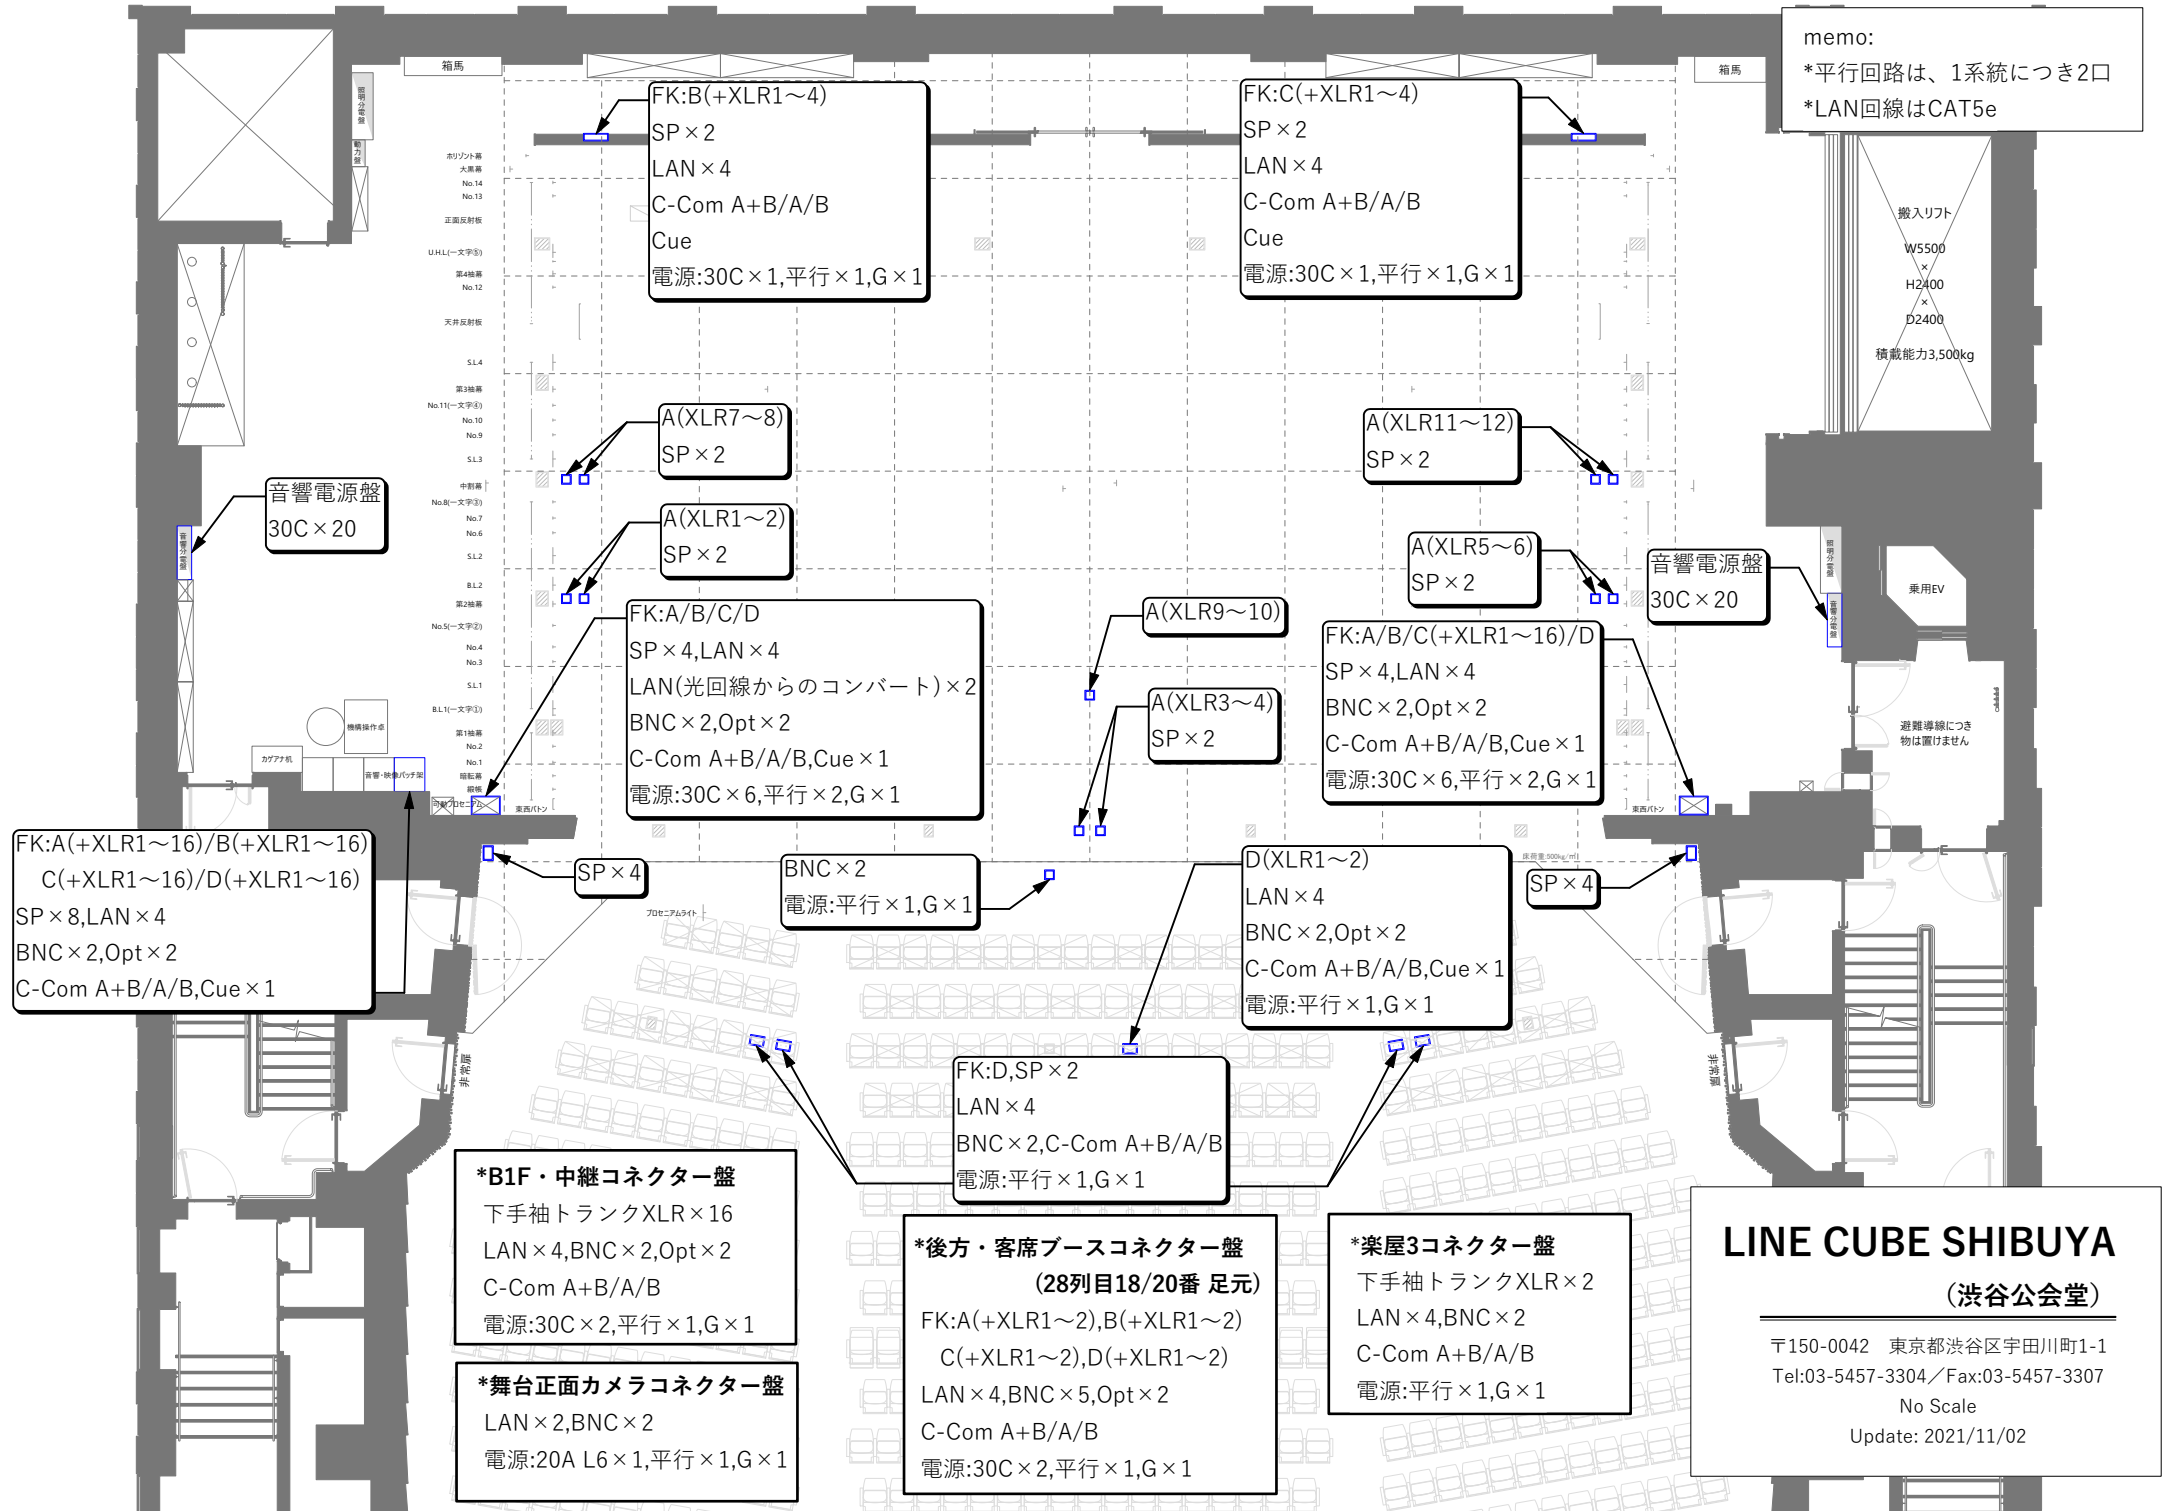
memo:
*平行回路は、1系統につき2口
*LAN回線はCAT5e

箱馬

箱馬

FK:B(+XLR1～4)
SP×2
LAN×4
C-Com A+B/A/B
Cue
電源:30C×1,平行×1,G×1

FK:C(+XLR1～4)
SP×2
LAN×4
C-Com A+B/A/B
Cue
電源:30C×1,平行×1,G×1

搬入リフト
W5500
×
H2400
×
D2400
積載能力3,500kg

ホリゾント幕
大黒幕
No.14
No.13
正面反射板
U.H.L(一文字⑤)
第4袖幕
No.12
天井反射板
S.L4
第3袖幕
No.11(一文字④)
No.10
No.9
S.L3
中割幕
No.8(一文字③)
No.7
No.6
S.L2
B.L2
第2袖幕
No.5(一文字②)
No.4
No.3
S.L1
B.L1(一文字①)
第1袖幕
No.2
No.1
暗転幕
緞帳

A(XLR7～8)
SP×2

A(XLR11～12)
SP×2

音響電源盤
30C×20

A(XLR1～2)
SP×2

A(XLR5～6)
SP×2

音響電源盤
30C×20

乗用EV

FK:A/B/C/D
SP×4,LAN×4
LAN(光回線からのコンバート)×2
BNC×2,Opt×2
C-Com A+B/A/B,Cue×1
電源:30C×6,平行×2,G×1

A(XLR9～10)

A(XLR3～4)
SP×2

FK:A/B/C(+XLR1～16)/D
SP×4,LAN×4
BNC×2,Opt×2
C-Com A+B/A/B,Cue×1
電源:30C×6,平行×2,G×1

避難導線につき物は置けません

機構操作卓
カゲアナ机
音響・映像パッチ架
可動プロセニアム
東西バトン
東西バトン

FK:A(+XLR1～16)/B(+XLR1～16)
C(+XLR1～16)/D(+XLR1～16)
SP×8,LAN×4
BNC×2,Opt×2
C-Com A+B/A/B,Cue×1

SP×4

BNC×2
電源:平行×1,G×1

D(XLR1～2)
LAN×4
BNC×2,Opt×2
C-Com A+B/A/B,Cue×1
電源:平行×1,G×1

SP×4

プロセニアムライト

非常扉

非常扉

FK:D,SP×2
LAN×4
BNC×2,C-Com A+B/A/B
電源:平行×1,G×1

*B1F・中継コネクター盤
下手袖トランクXLR×16
LAN×4,BNC×2,Opt×2
C-Com A+B/A/B
電源:30C×2,平行×1,G×1

*舞台正面カメラコネクター盤
LAN×2,BNC×2
電源:20A L6×1,平行×1,G×1

*後方・客席ブースコネクター盤
(28列目18/20番 足元)
FK:A(+XLR1～2),B(+XLR1～2)
C(+XLR1～2),D(+XLR1～2)
LAN×4,BNC×5,Opt×2
C-Com A+B/A/B
電源:30C×2,平行×1,G×1

*楽屋3コネクター盤
下手袖トランクXLR×2
LAN×4,BNC×2
C-Com A+B/A/B
電源:平行×1,G×1

LINE CUBE SHIBUYA
(渋谷公会堂)
〒150-0042 東京都渋谷区宇田川町1-1
Tel:03-5457-3304／Fax:03-5457-3307
No Scale
Update: 2021/11/02